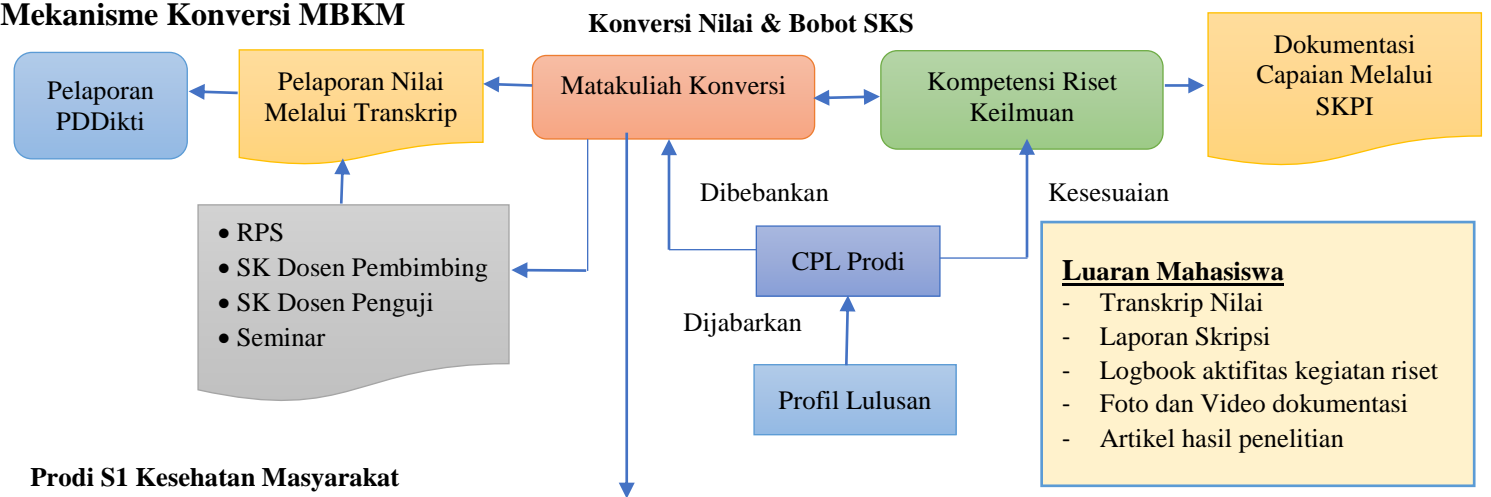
Mekanisme Konversi MBKM

Konversi Nilai & Bobot SKS

Pelaporan PDDikti

Pelaporan Nilai Melalui Transkrip

Matakuliah Konversi

Kompetensi Riset Keilmuan

Dokumentasi Capaian Melalui SKPI

- RPS
- SK Dosen Pembimbing
- SK Dosen Penguji
- Seminar

Dibebankan

Kesesuaian

CPL Prodi

Dijabarkan

Profil Lulusan

Luaran Mahasiswa
- Transkrip Nilai
- Laporan Skripsi
- Logbook aktifitas kegiatan riset
- Foto dan Video dokumentasi
- Artikel hasil penelitian

Prodi S1 Kesehatan Masyarakat